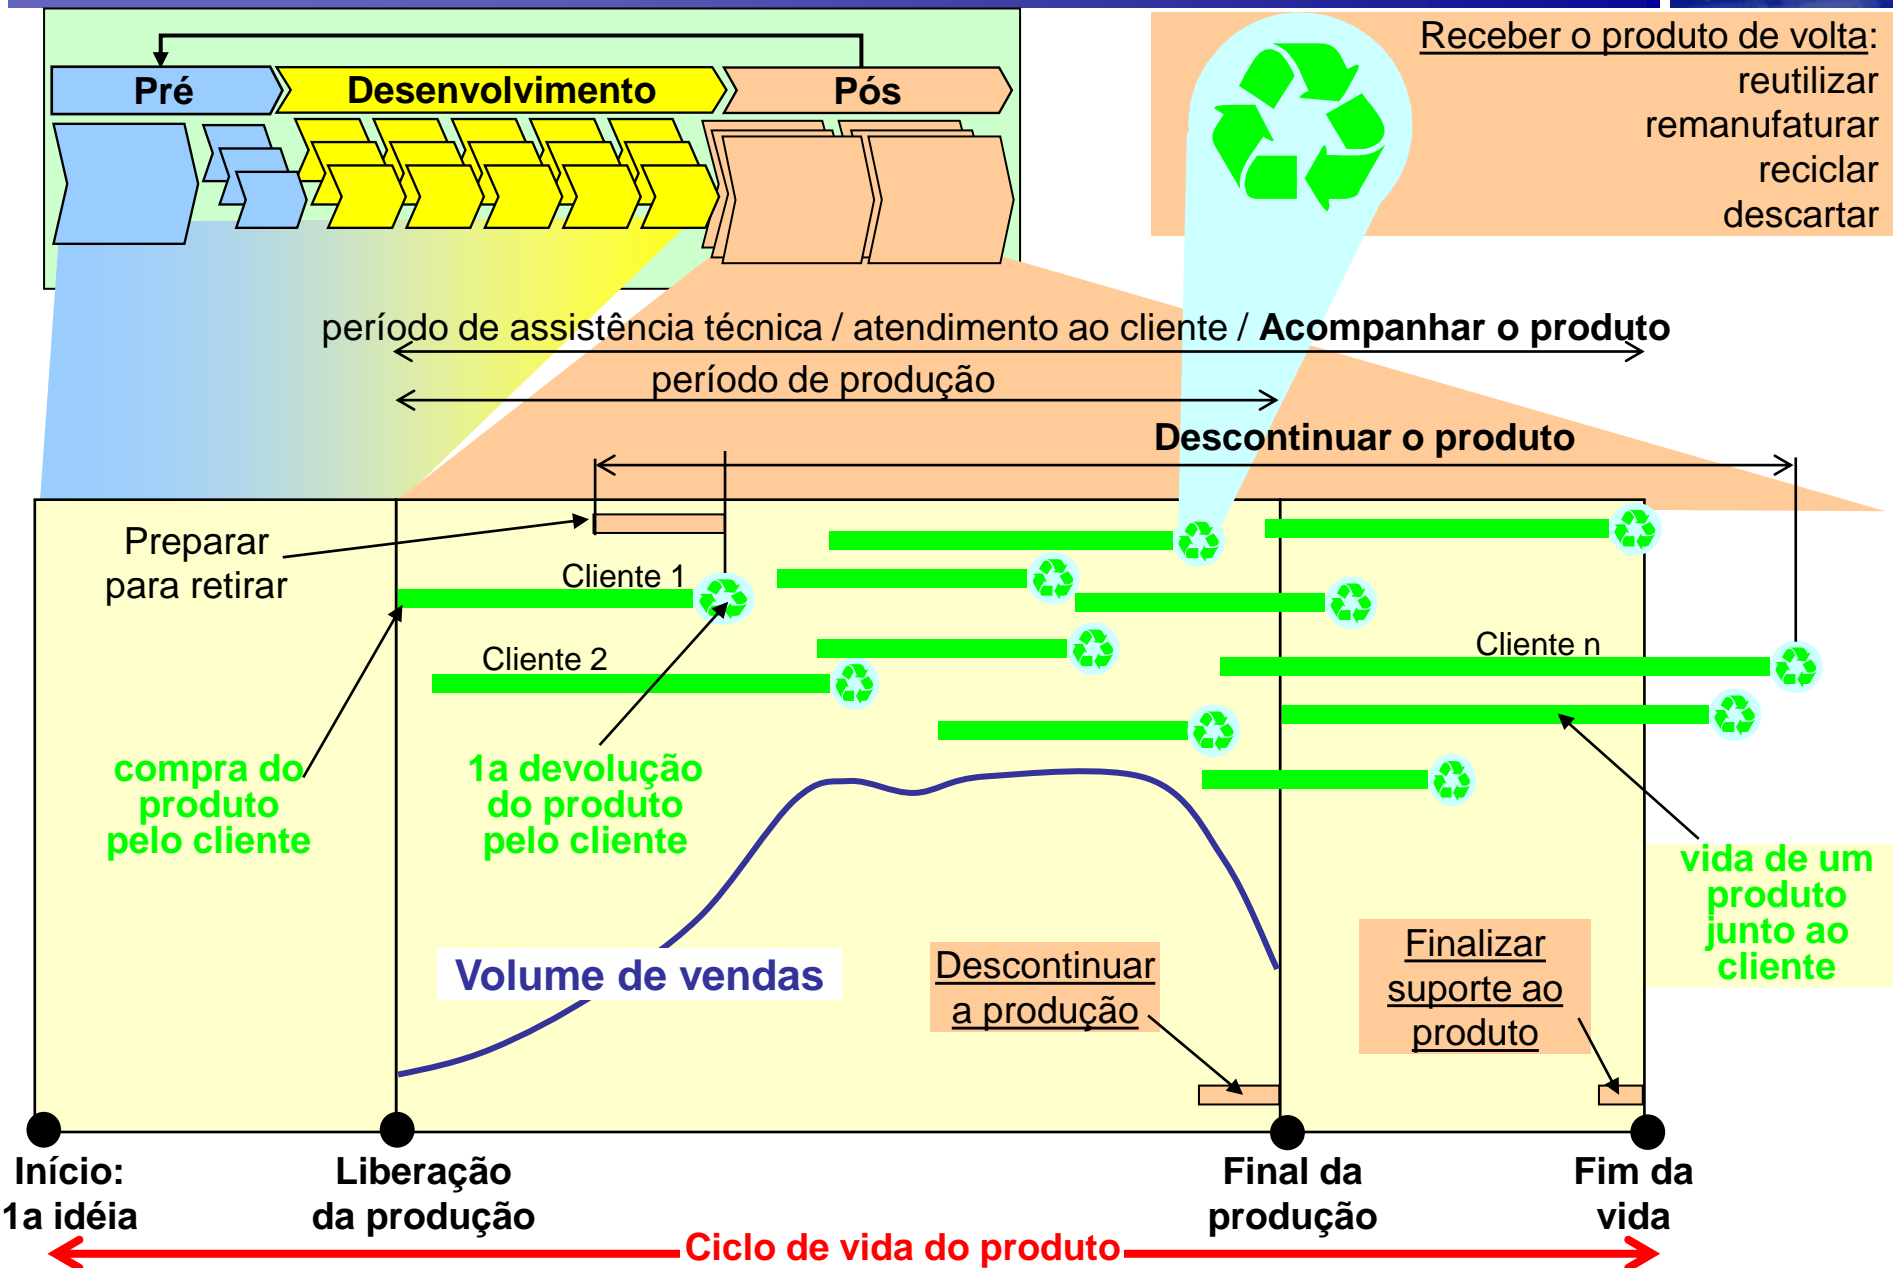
Pré
Desenvolvimento
Pós

Receber o produto de volta:
reutilizar
remanufaturar
reciclar
descartar

período de assistência técnica / atendimento ao cliente / Acompanhar o produto

período de produção

Descontinuar o produto

Preparar para retirar

Cliente 1

Cliente 2

Cliente n

compra do produto pelo cliente

1a devolução do produto pelo cliente

vida de um produto junto ao cliente

Volume de vendas

Descontinuar a produção

Finalizar suporte ao produto

Início: 1a idéia

Liberação da produção

Final da produção

Fim da vida

Ciclo de vida do produto